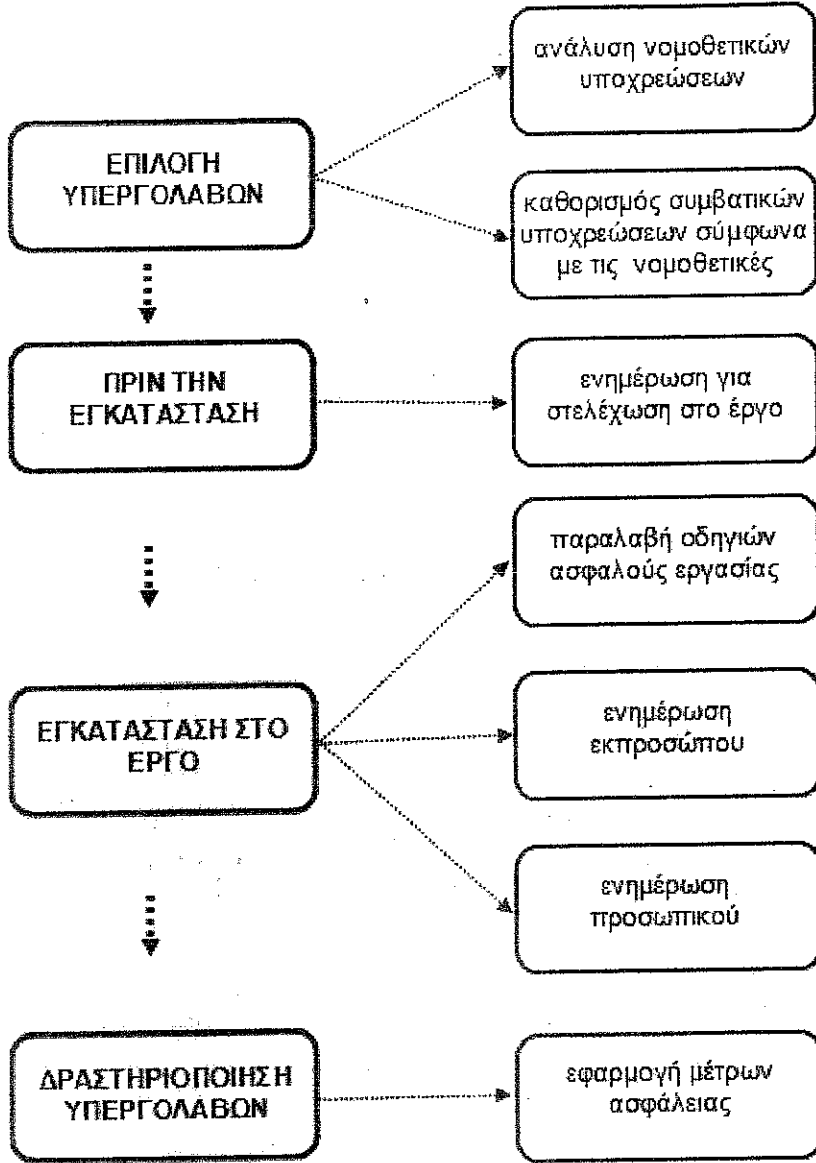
ΕΠΙΛΟΓΗ ΥΠΕΡΓΟΛΑΒΩΝ

ανάλυση νομοθετικών υποχρεώσεων

καθορισμός συμβατικών υποχρεώσεων σύμφωνα με τις νομοθετικές

ΠΡΙΝ ΤΗΝ ΕΓΚΑΤΑΣΤΑΣΗ

ενημέρωση για στελέχωση στο έργο

παραλαβή οδηγιών ασφαλούς εργασίας

ΕΓΚΑΤΑΣΤΑΣΗ ΣΤΟ ΕΡΓΟ

ενημέρωση εκπροσώπου

ενημέρωση προσωπικού

ΔΡΑΣΤΗΡΙΟΠΟΙΗΣΗ ΥΠΕΡΓΟΛΑΒΩΝ

εφαρμογή μέτρων ασφάλειας